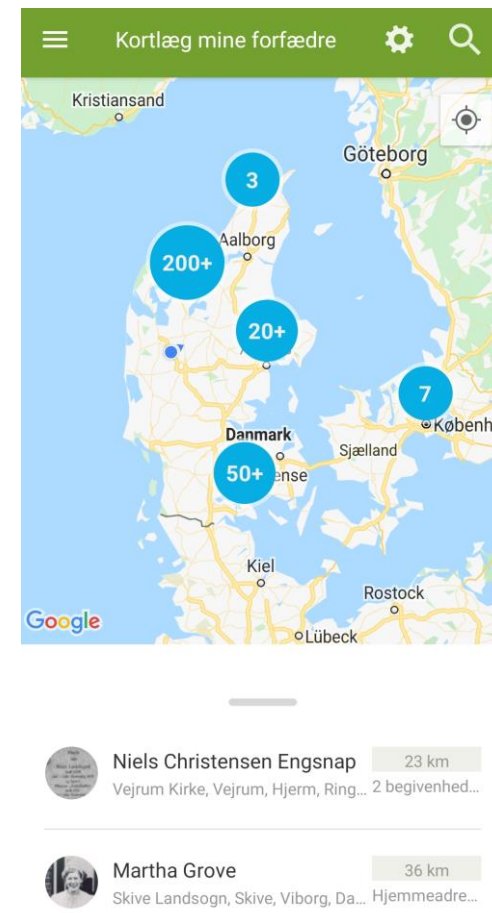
Kortlæg mine forfædre

Kristiansand
Göteborg
3
Aalborg
200+
20+
7
København
Danmark
Sjælland
50+
ense
Kiel
Rostock
Lübeck
Google

Niels Christensen Engsnap
Vejrum Kirke, Vejrum, Hjerm, Ring...
23 km
2 begivenhed...

Martha Grove
Skive Landsogn, Skive, Viborg, Da...
36 km
Hjemmeadre...